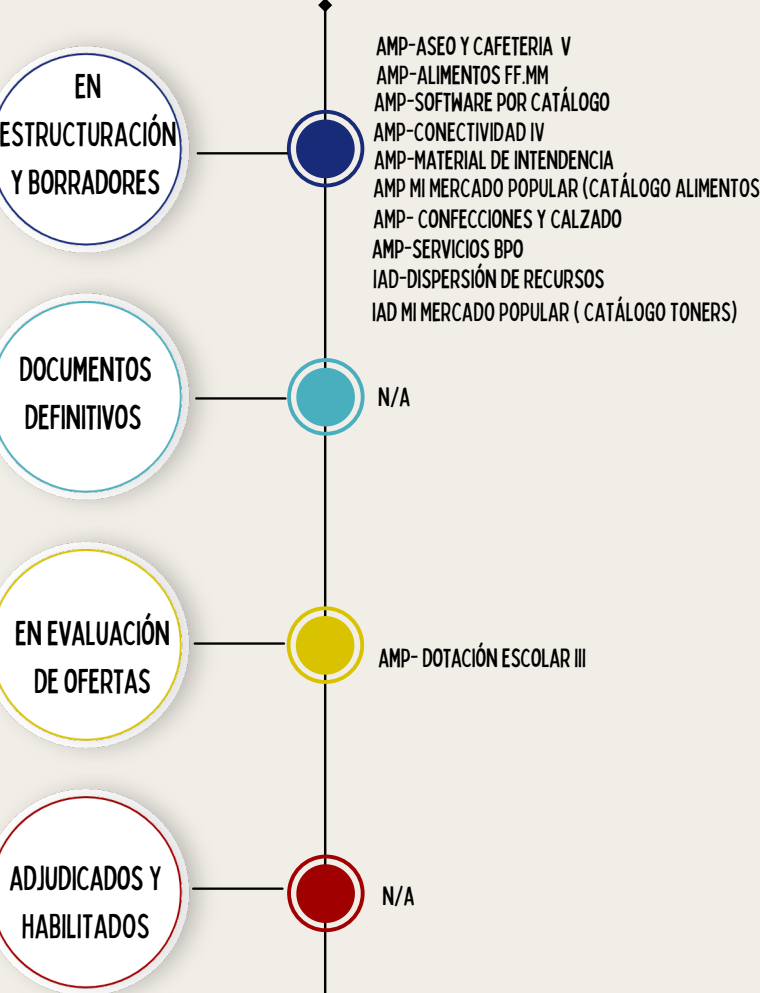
EN ESTRUCTURACIÓN Y BORRADORES

AMP-ASEO Y CAFETERIA V
AMP-ALIMENTOS FF.MM
AMP-SOFTWARE POR CATÁLOGO
AMP-CONECTIVIDAD IV
AMP-MATERIAL DE INTENDENCIA
AMP MI MERCADO POPULAR (CATÁLOGO ALIMENTOS
AMP- CONFECCIONES Y CALZADO
AMP-SERVICIOS BPO
IAD-DISPERSIÓN DE RECURSOS
IAD MI MERCADO POPULAR ( CATÁLOGO TONERS)

DOCUMENTOS DEFINITIVOS

N/A

EN EVALUACIÓN DE OFERTAS

AMP- DOTACIÓN ESCOLAR III

ADJUDICADOS Y HABILITADOS

N/A